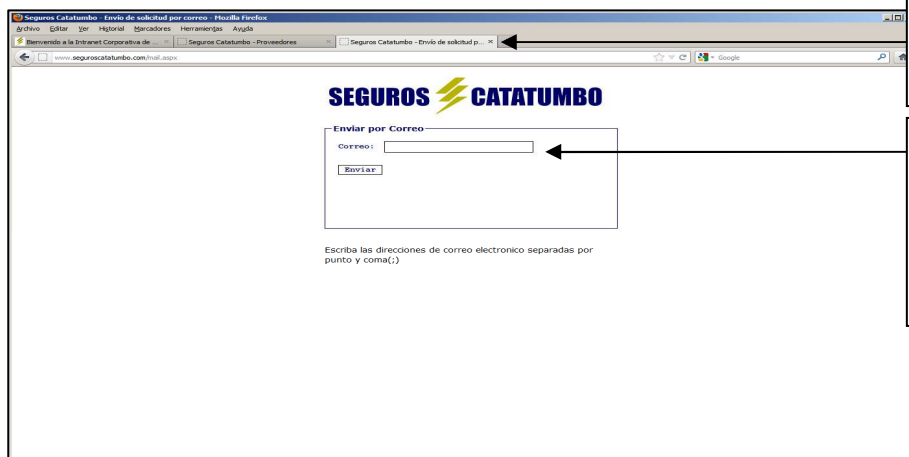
Seguros Catatumbo - Envio de solicitud por correo - Mozilla Firefox

Archivo Editar Ver Historial Marcadores Herramientas Ayuda

Bienvenido a la Intranet Corporativa de ... ×
Seguros Catatumbo - Proveedores ×
Seguros Catatumbo - Envio de solicitud p... ×

www.seguroscatatumbo.com/mail.aspx

Google

SEGUROS CATATUMBO

Enviar por Correo

Correo:

Enviar

Escriba las direcciones de correo electronico separadas por punto y coma(;)